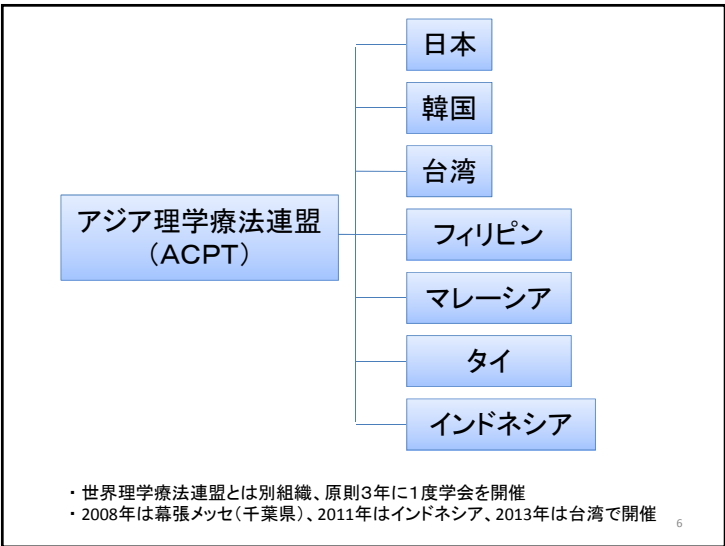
アジア理学療法連盟
（ACPT）

日本

韓国

台湾

フィリピン

マレーシア

タイ

インドネシア

・世界理学療法連盟とは別組織、原則3年に1度学会を開催
・2008年は幕張メッセ（千葉県）、2011年はインドネシア、2013年は台湾で開催

6